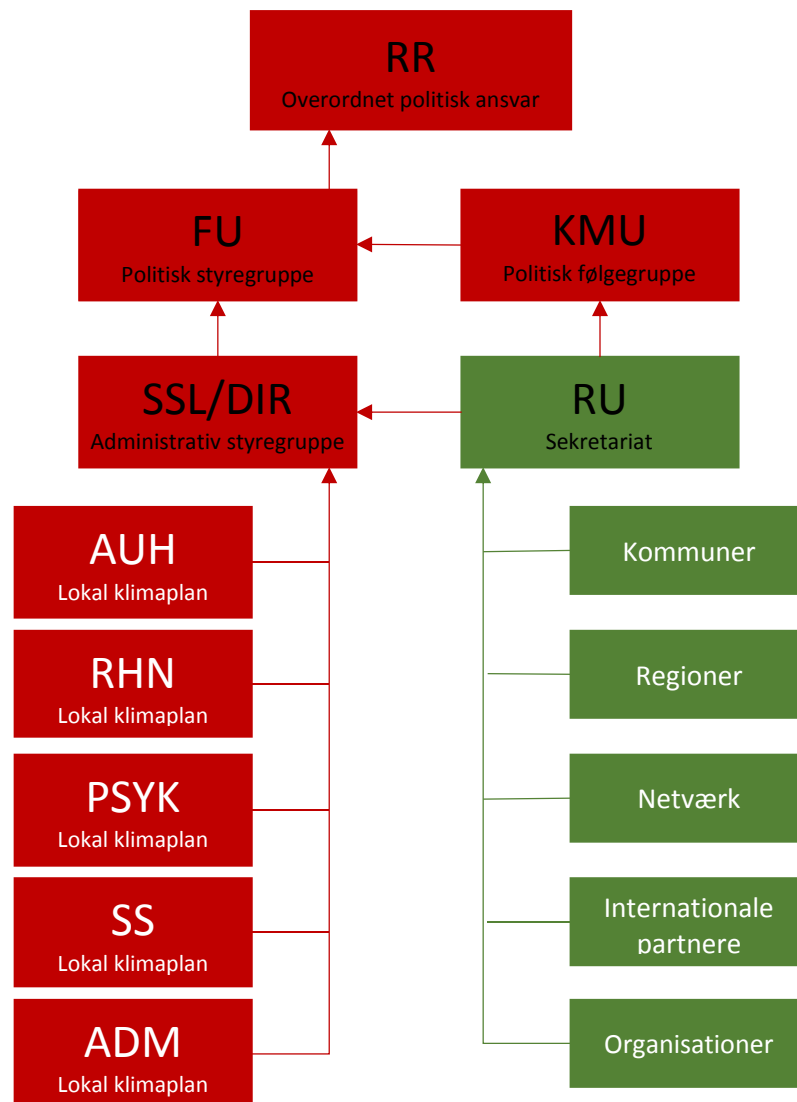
RR
Overordnet politisk ansvar

FU
Politisk styregruppe

KMU
Politisk følgegruppe

SSL/DIR
Administrativ styregruppe

RU
Sekretariat

AUH
Lokal klimaplan

RHN
Lokal klimaplan

PSYK
Lokal klimaplan

SS
Lokal klimaplan

ADM
Lokal klimaplan

Kommuner

Regioner

Netværk

Internationale partnere

Organisationer